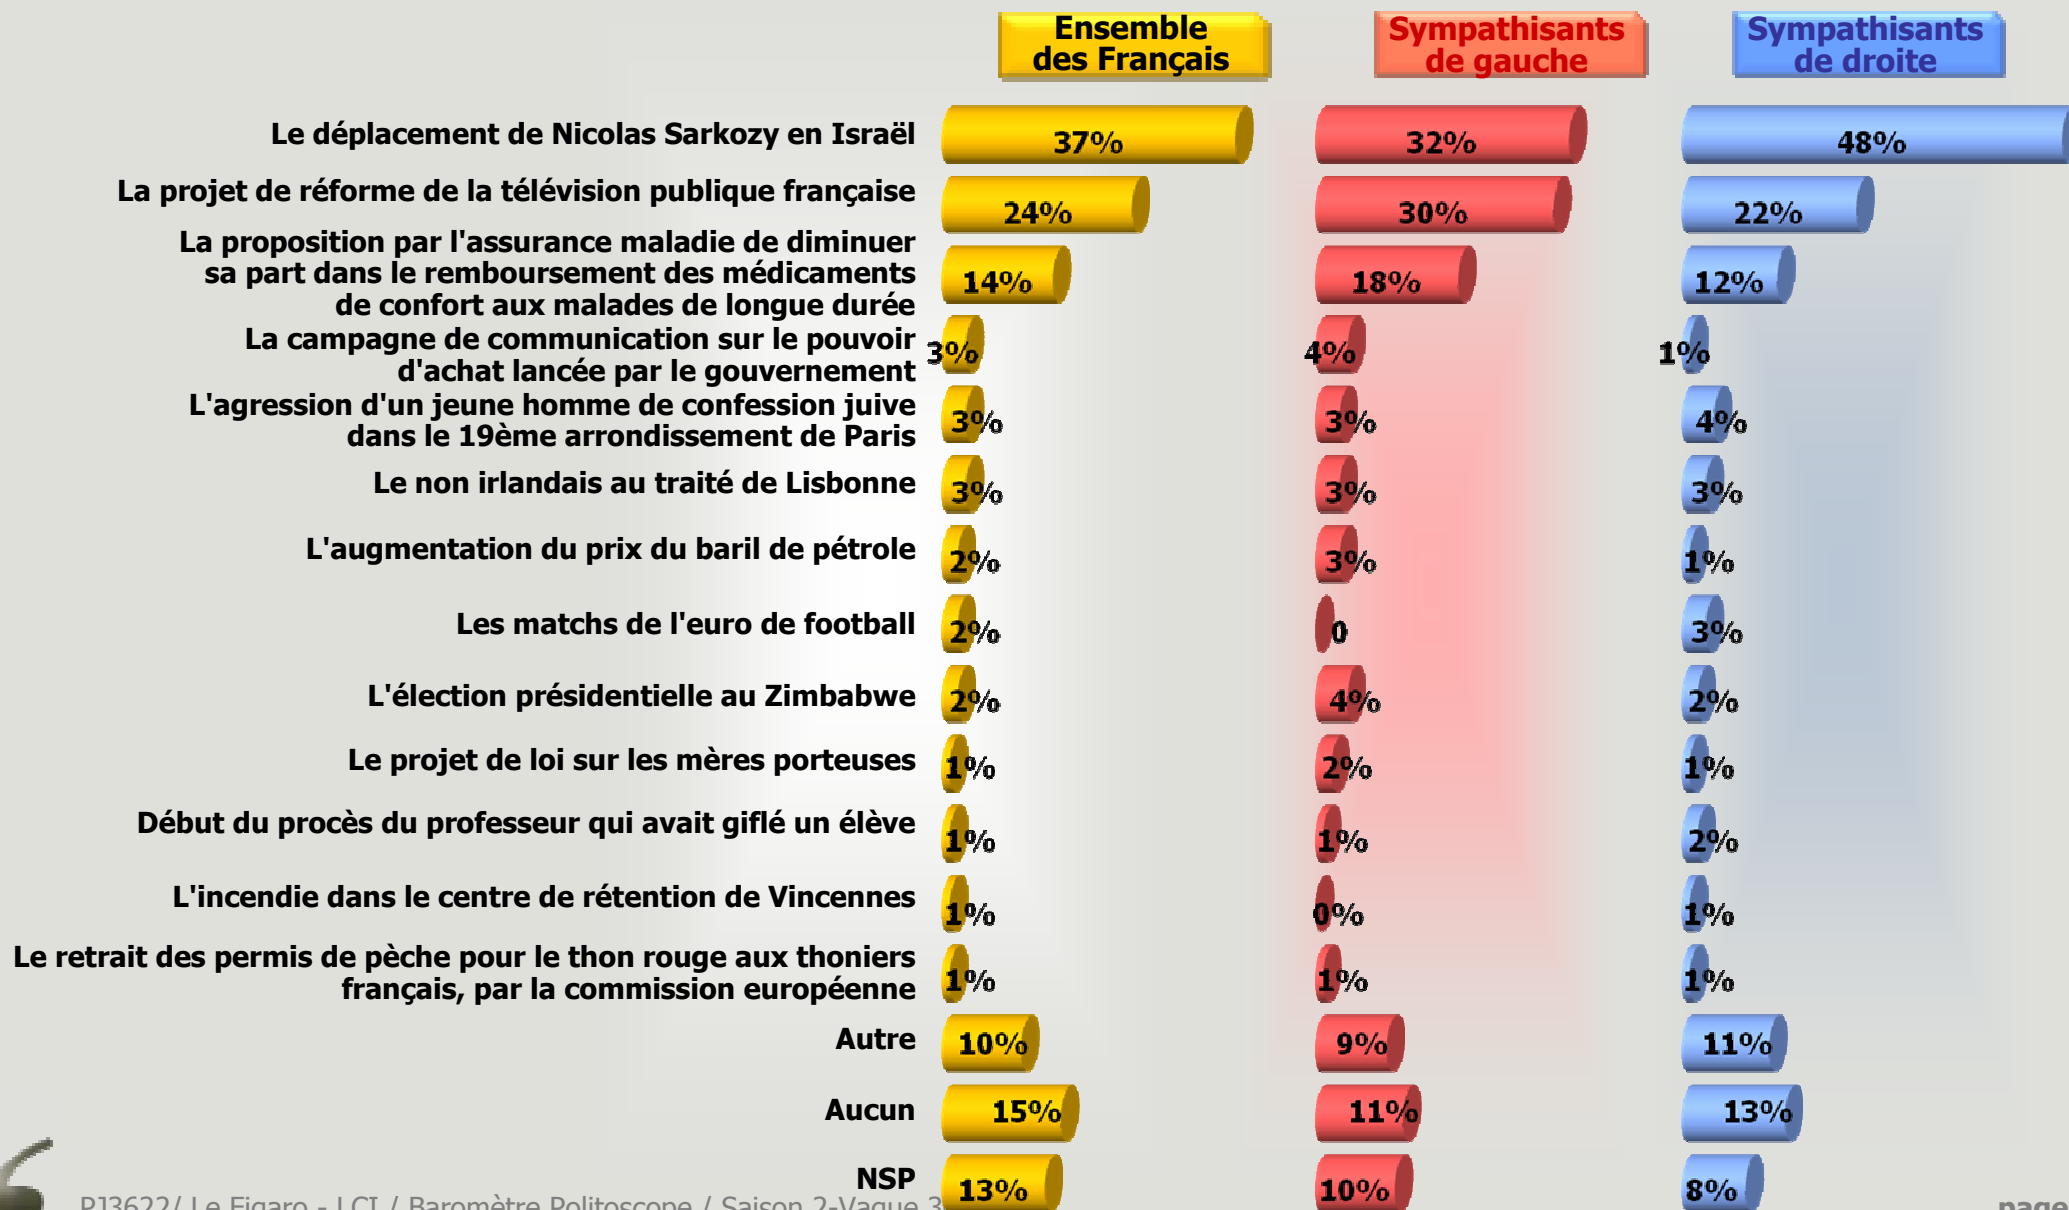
| | Ensemble des Français | Sympathisants de gauche | Sympathisants de droite |
|---|---|---|---|
| Le déplacement de Nicolas Sarkozy en Israël | 37% | 32% | 48% |
| La projet de réforme de la télévision publique française | 24% | 30% | 22% |
| La proposition par l'assurance maladie de diminuer sa part dans le remboursement des médicaments de confort aux malades de longue durée | 14% | 18% | 12% |
| La campagne de communication sur le pouvoir d'achat lancée par le gouvernement | 3% | 4% | 1% |
| L'agression d'un jeune homme de confession juive dans le 19ème arrondissement de Paris | 3% | 3% | 4% |
| Le non irlandais au traité de Lisbonne | 3% | 3% | 3% |
| L'augmentation du prix du baril de pétrole | 2% | 3% | 1% |
| Les matchs de l'euro de football | 2% | 0 | 3% |
| L'élection présidentielle au Zimbabwe | 2% | 4% | 2% |
| Le projet de loi sur les mères porteuses | 1% | 2% | 1% |
| Début du procès du professeur qui avait giflé un élève | 1% | 1% | 2% |
| L'incendie dans le centre de rétention de Vincennes | 1% | 0% | 1% |
| Le retrait des permis de pèche pour le thon rouge aux thoniers français, par la commission européenne | 1% | 1% | 1% |
| Autre | 10% | 9% | 11% |
| Aucun | 15% | 11% | 13% |
| NSP | 13% | 10% | 8% |

PJ3622/ Le Figaro - LCI / Baromètre Politoscope / Saison 2-Vague 3

page